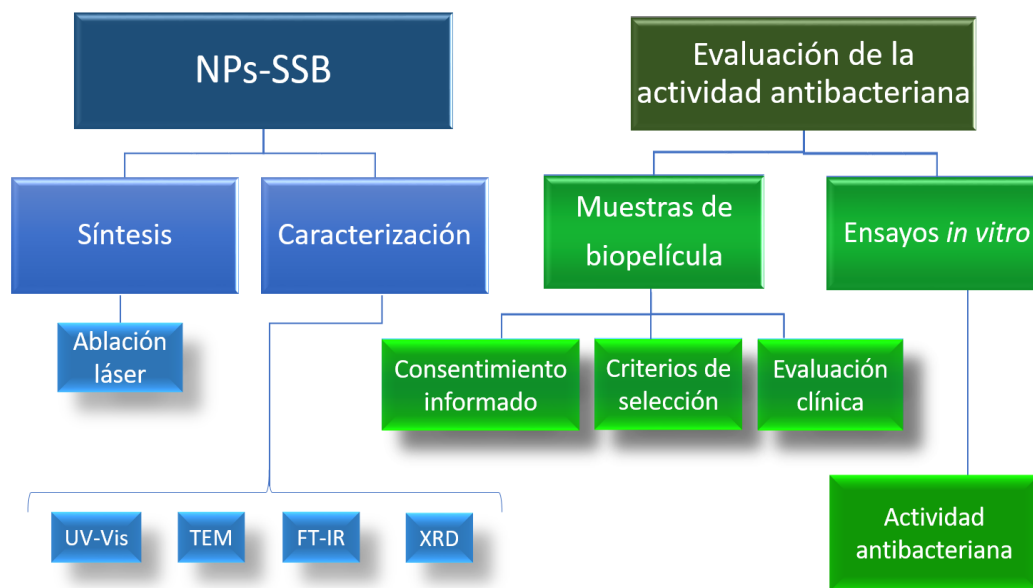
NPs-SSB

Síntesis

Caracterización

Ablación láser

UV-Vis

TEM

FT-IR

XRD

Evaluación de la actividad antibacteriana

Muestras de biopelícula

Ensayos *in vitro*

Consentimiento informado

Criterios de selección

Evaluación clínica

Actividad antibacteriana